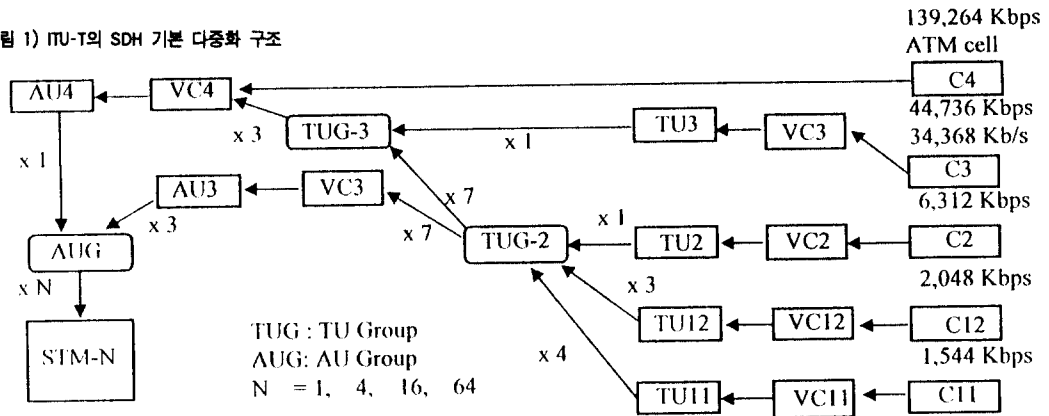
림 1) ITU-T의 SDH 기본 다중화 구조

139,264 Kbps
ATM cell

AU4
VC4
C4
44,736 Kbps
34,368 Kb/s
x 3
TUG-3
x 1
TU3
VC3
x 1
C3
6,312 Kbps
AU3
VC3
x 7
x 3
x 7
x 1
AUG
TUG-2
TU2
VC2
C2
x N
2,048 Kbps
x 3
TU12
VC12
C12
STM-N
TUG : TU Group
AUG: AU Group
1,544 Kbps
x 4
N = 1, 4, 16, 64
TU11
VC11
C11